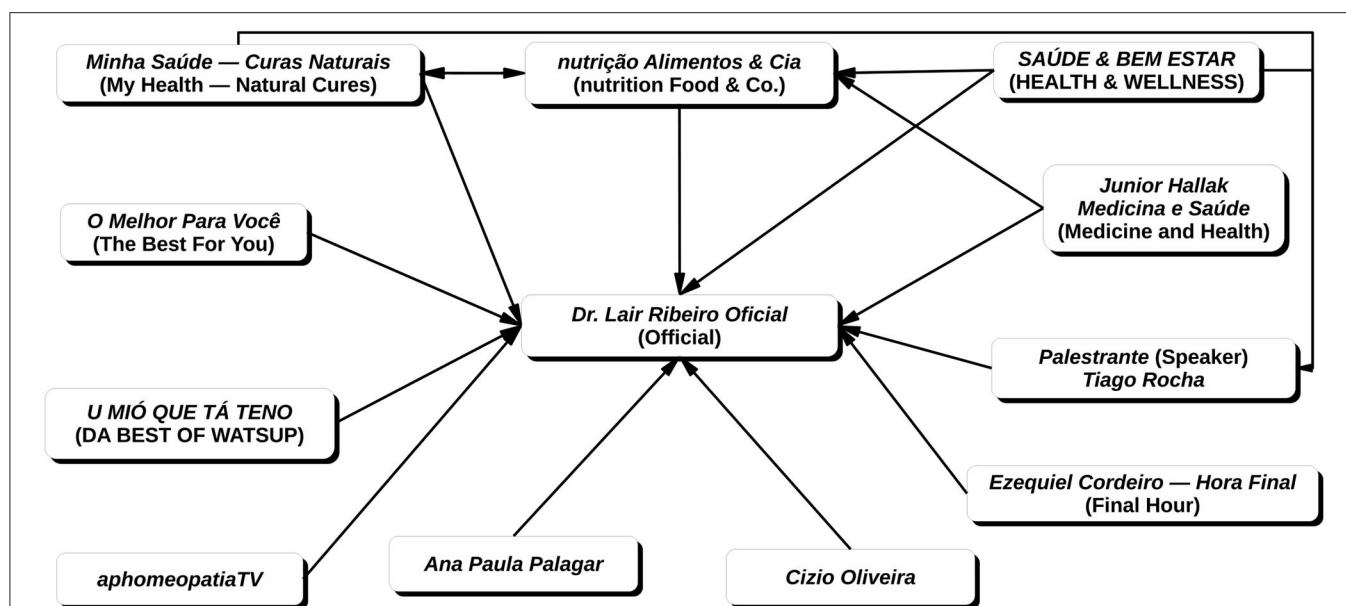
Minha Saúde — Curas Naturais
(My Health — Natural Cures)

nutrição Alimentos & Cia
(nutrition Food & Co.)

SAÚDE & BEM ESTAR
(HEALTH & WELLNESS)

Junior Hallak
Medicina e Saúde
(Medicine and Health)

O Melhor Para Você
(The Best For You)

Dr. Lair Ribeiro Oficial
(Official)

Palestrante (Speaker)
Tiago Rocha

U MIÓ QUE TÁ TENO
(DA BEST OF WATSUP)

Ezequiel Cordeiro — Hora Final
(Final Hour)

aphomeopatiaTV

Ana Paula Palagar

Cizio Oliveira